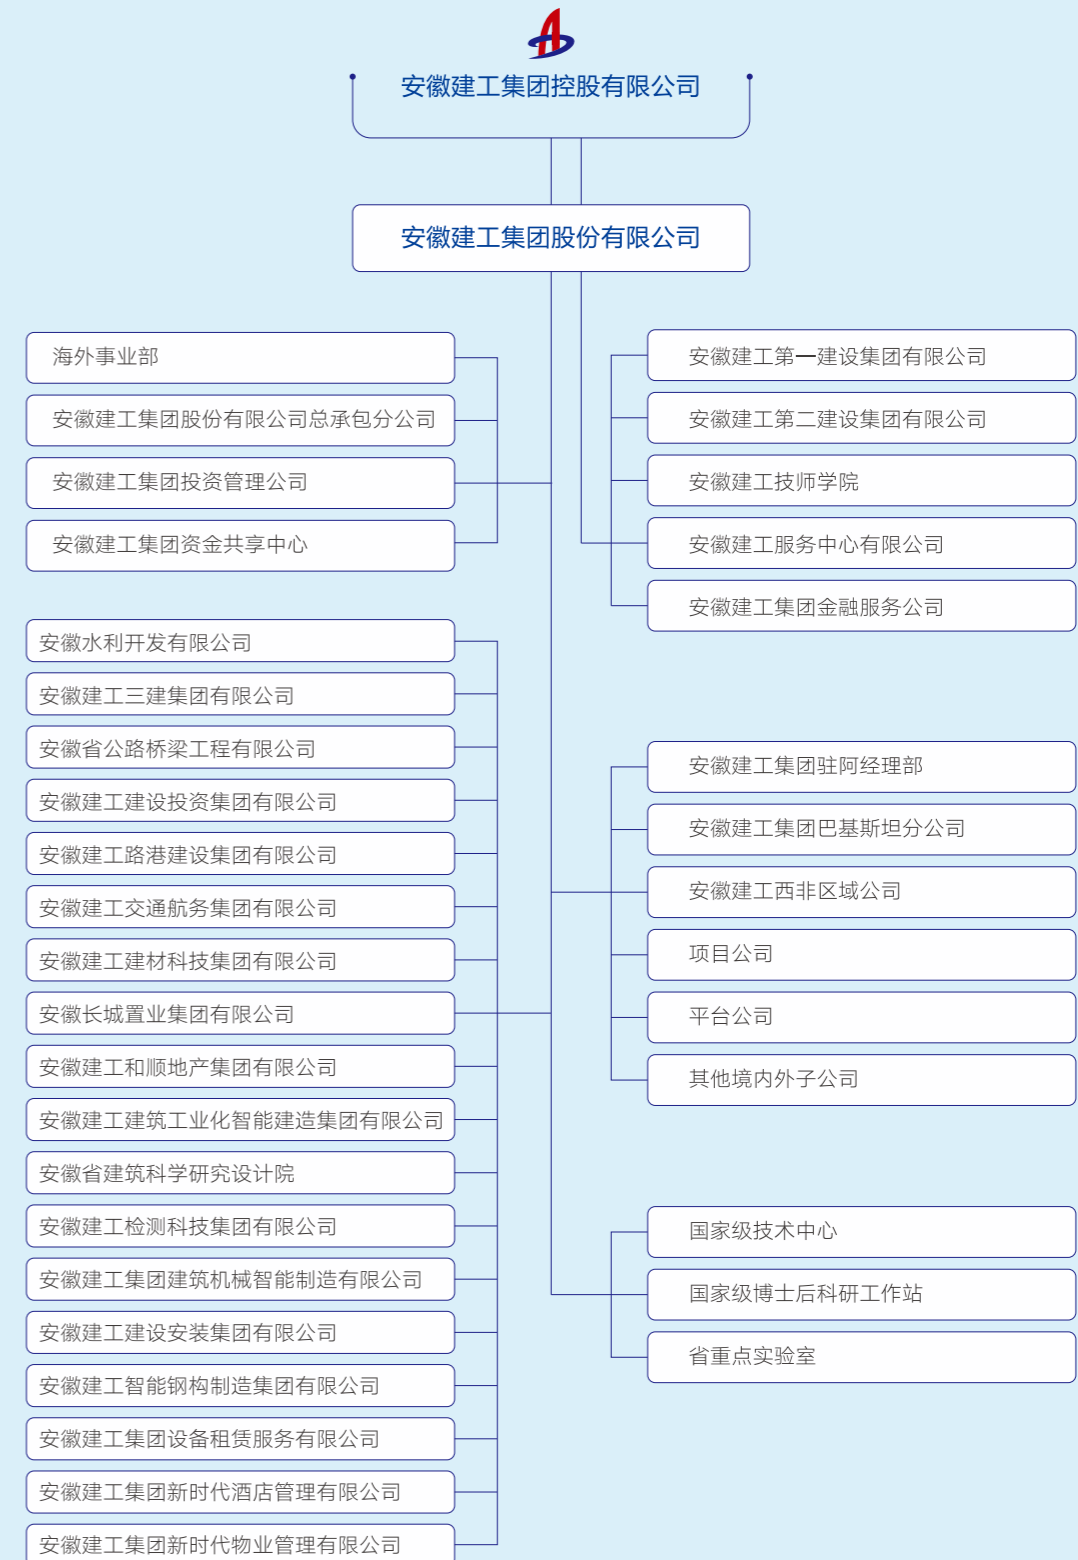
安徽建工集团控股有限公司

安徽建工集团股份有限公司

海外事业部

安徽建工集团股份有限公司总承包分公司

安徽建工集团投资管理公司

安徽建工集团资金共享中心

安徽建工第一建设集团有限公司

安徽建工第二建设集团有限公司

安徽建工技师学院

安徽建工服务中心有限公司

安徽建工集团金融服务公司

安徽水利开发有限公司

安徽建工三建集团有限公司

安徽省公路桥梁工程有限公司

安徽建工建设投资集团有限公司

安徽建工路港建设集团有限公司

安徽建工交通航务集团有限公司

安徽建工建材科技集团有限公司

安徽长城置业集团有限公司

安徽建工和顺地产集团有限公司

安徽建工建筑工业化智能建造集团有限公司

安徽省建筑科学研究设计院

安徽建工检测科技集团有限公司

安徽建工集团建筑机械智能制造有限公司

安徽建工建设安装集团有限公司

安徽建工智能钢构制造集团有限公司

安徽建工集团设备租赁服务有限公司

安徽建工集团新时代酒店管理有限公司

安徽建工集团新时代物业管理有限公司

安徽建工集团驻阿经理部

安徽建工集团巴基斯坦分公司

安徽建工西非区域公司

项目公司

平台公司

其他境内外子公司

国家级技术中心

国家级博士后科研工作站

省重点实验室